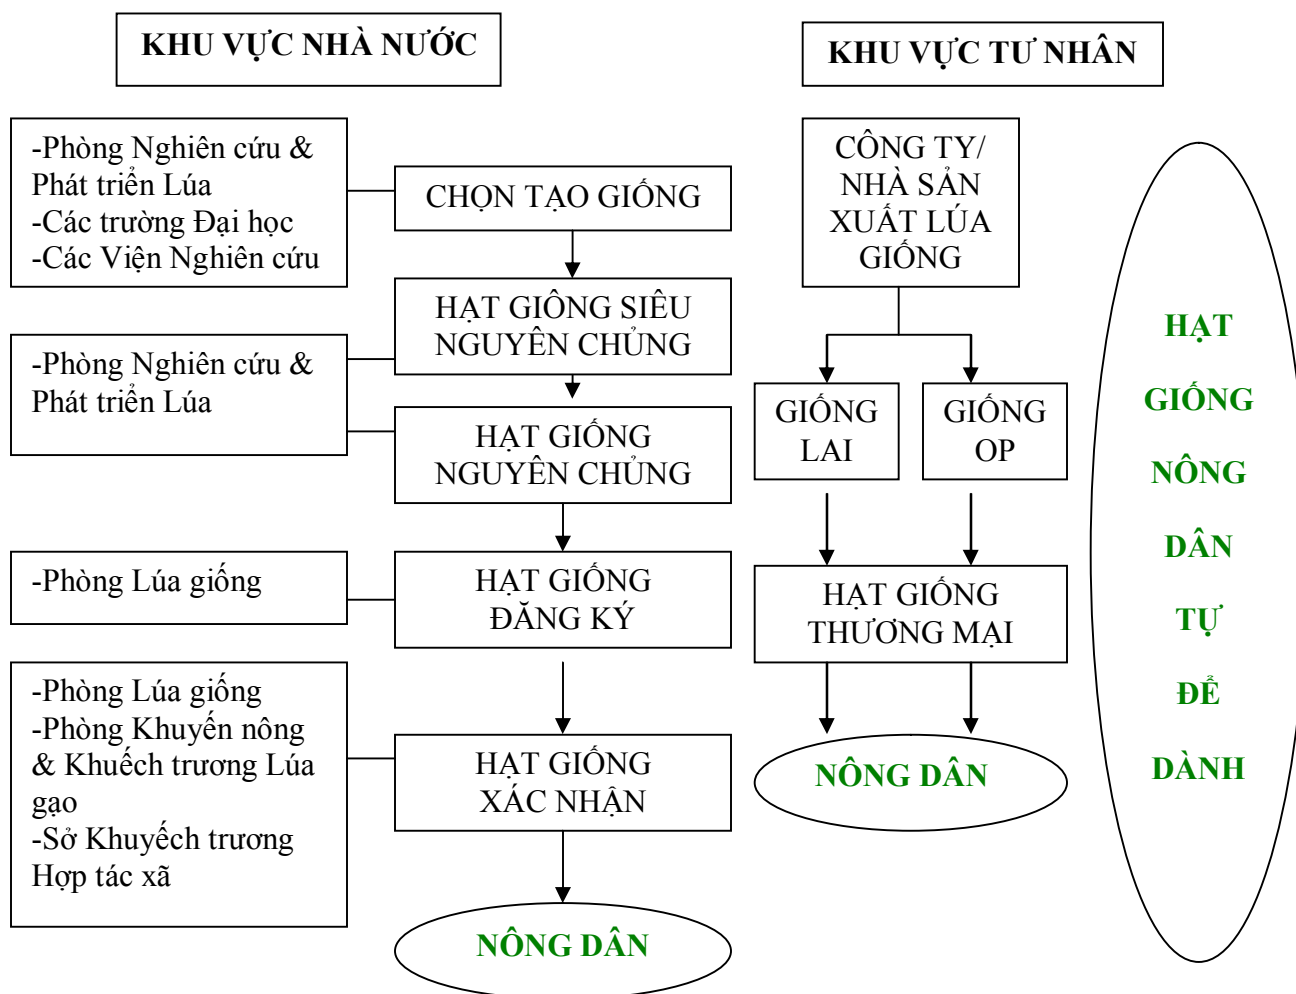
KHU VỰC NHÀ NƯỚC

KHU VỰC TƯ NHÂN

-Phòng Nghiên cứu & Phát triển Lúa
-Các trường Đại học
-Các Viện Nghiên cứu

CHỌN TẠO GIỐNG

HẠT GIỐNG SIÊU NGUYÊN CHỦNG

-Phòng Nghiên cứu & Phát triển Lúa

HẠT GIỐNG NGUYÊN CHỦNG

-Phòng Lúa giống

HẠT GIỐNG ĐĂNG KÝ

-Phòng Lúa giống
-Phòng Khuyến nông & Khuếch trương Lúa gạo
-Sở Khuyếch trương Hợp tác xã

HẠT GIỐNG XÁC NHẬN

NÔNG DÂN

CÔNG TY/ NHÀ SẢN XUẤT LÚA GIỐNG

GIỐNG LAI

GIỐNG OP

HẠT GIỐNG THƯƠNG MẠI

NÔNG DÂN

HẠT GIỐNG NÔNG DÂN TỰ ĐỂ DÀNH